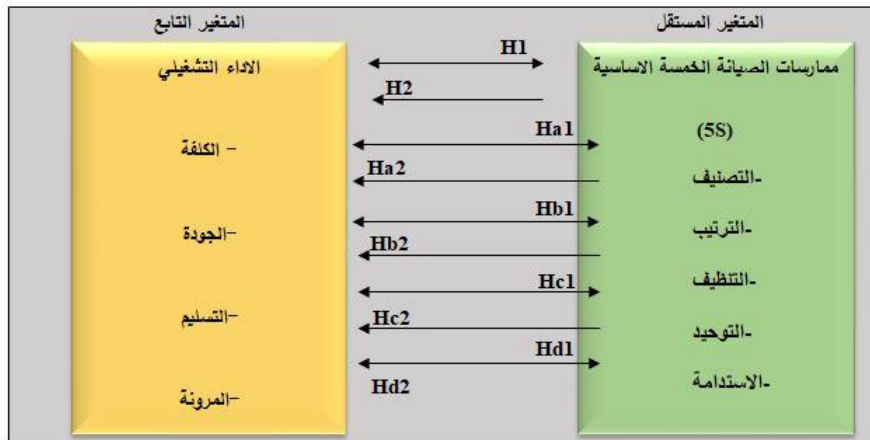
المتغير المستقل

ممارسات الصيانة الخمسة الاساسية

(5S)

-التصنيف

-الترتيب

-التنظيف

-التوحيد

-الاستدامة

H1

H2

Ha1

Ha2

Hb1

Hb2

Hc1

Hc2

Hd1

Hd2

المتغير التابع

الاداء التشغيلي

– الكلفة

–الجودة

–التسليم

–المرونة